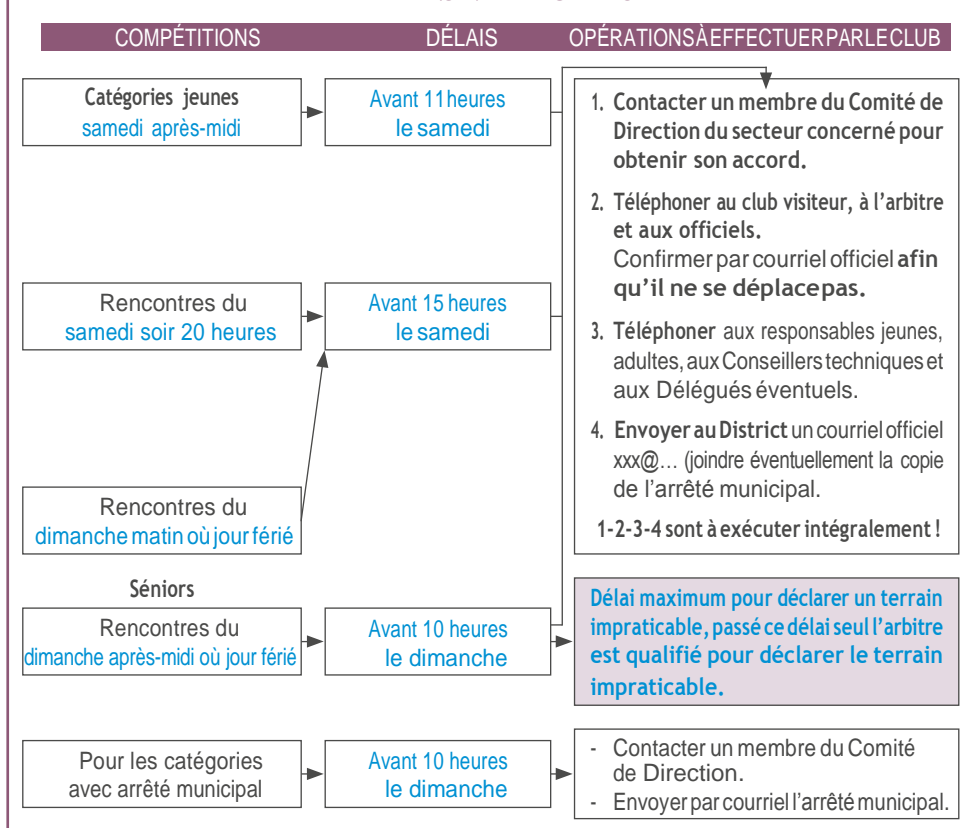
| COMPÉTITIONS | DÉLAIS | OPÉRATIONSÀEFFECTUERPARLECLUB |
|---|---|---|

Catégories jeunes
samedi après-midi

Avant 11heures
le samedi

Rencontres du
samedi soir 20 heures

Avant 15 heures
le samedi

Rencontres du
dimanche matin où jour férié

1. Contacter un membre du Comité de Direction du secteur concerné pour obtenir son accord.

2. Téléphoner au club visiteur, à l'arbitre et aux officiels.
Confirmer par courriel officiel afin qu'il ne se déplacepas.

3. Téléphoner aux responsables jeunes, adultes, aux Conseillers techniques et aux Délégués éventuels.

4. Envoyer au District un courriel officiel xxx@... (joindre éventuellement la copie de l'arrêté municipal.

1-2-3-4 sont à exécuter intégralement !

Séniors

Rencontres du
dimanche après-midi où jour férié

Avant 10 heures
le dimanche

Délai maximum pour déclarer un terrain impraticable, passé ce délai seul l'arbitre est qualifié pour déclarer le terrain impraticable.

Pour les catégories
avec arrêté municipal

Avant 10 heures
le dimanche

- Contacter un membre du Comité de Direction.
- Envoyer par courriel l'arrêté municipal.